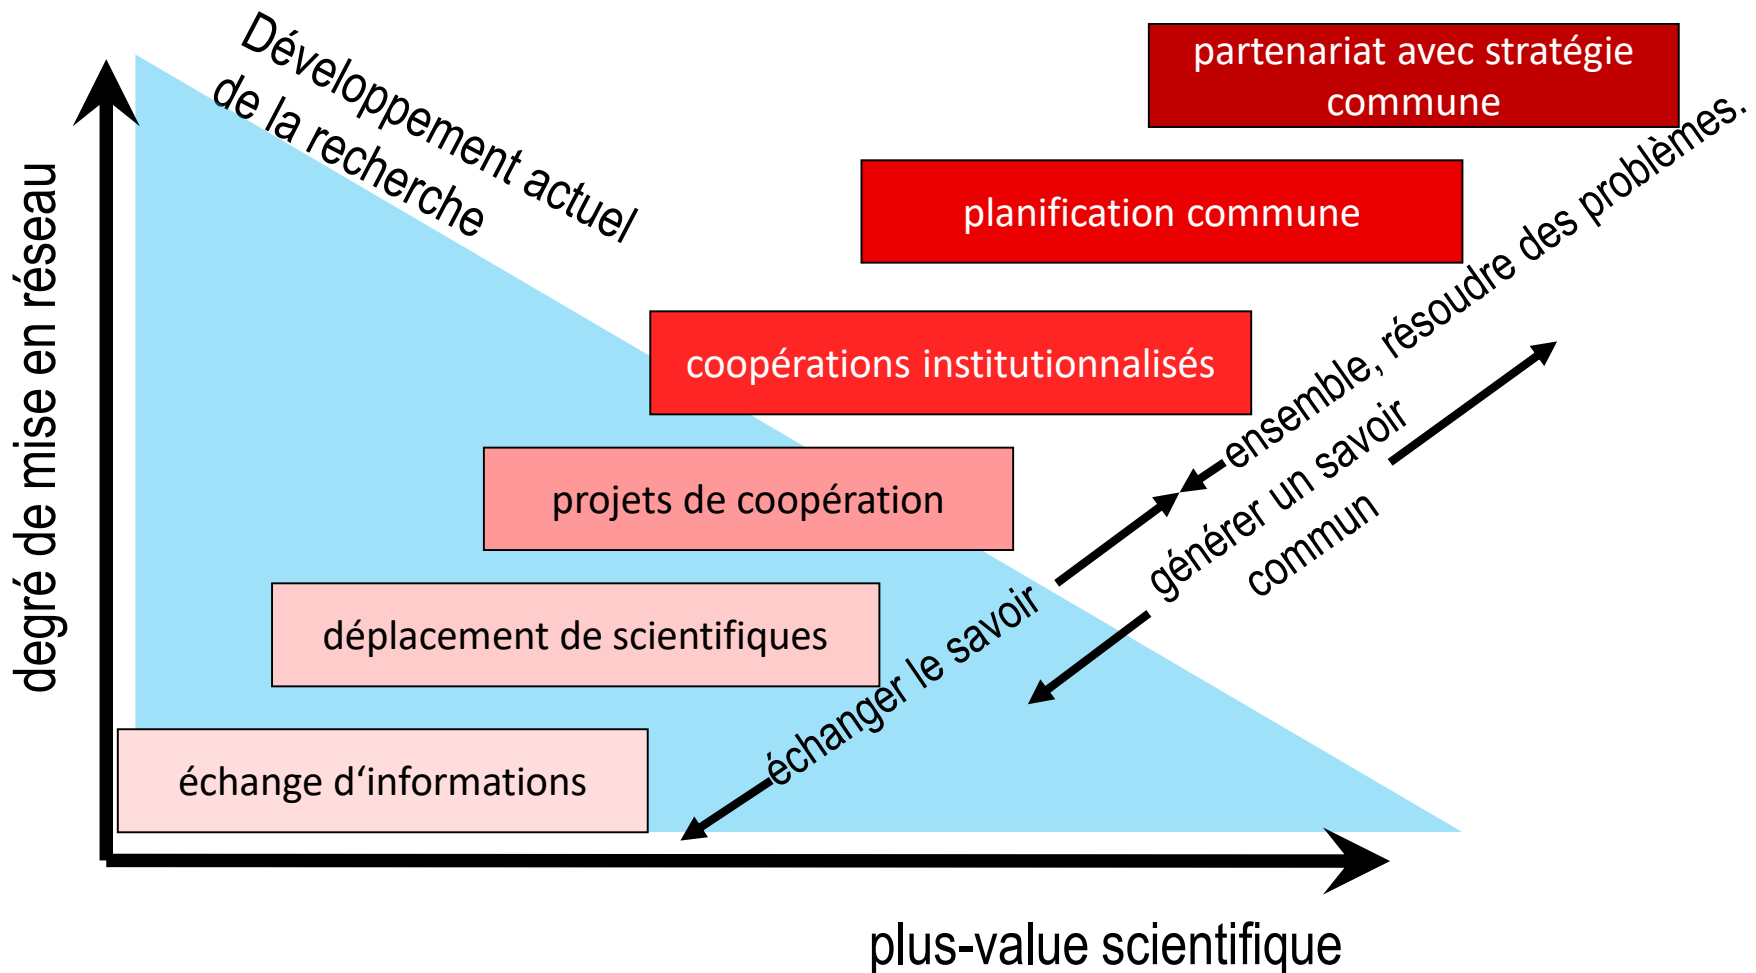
Développement actuel de la recherche

partenariat avec stratégie commune

planification commune

coopérations institutionnalisés

projets de coopération

déplacement de scientifiques

échange d'informations

degré de mise en réseau

ensemble, résoudre des problèmes.

générer un savoir commun

échanger le savoir

plus-value scientifique